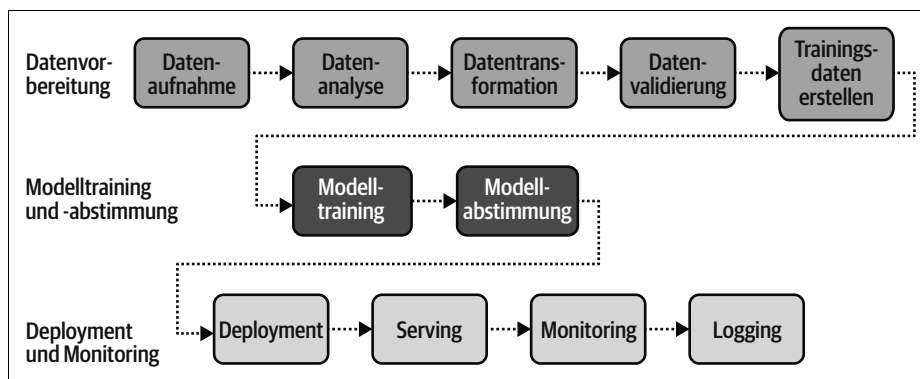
Datenvorbereitung

Datenaufnahme

Datenanalyse

Datentransformation

Datenvalidierung

Trainingsdaten erstellen

Modelltraining und -abstimmung

Modelltraining

Modellabstimmung

Deployment und Monitoring

Deployment

Serving

Monitoring

Logging